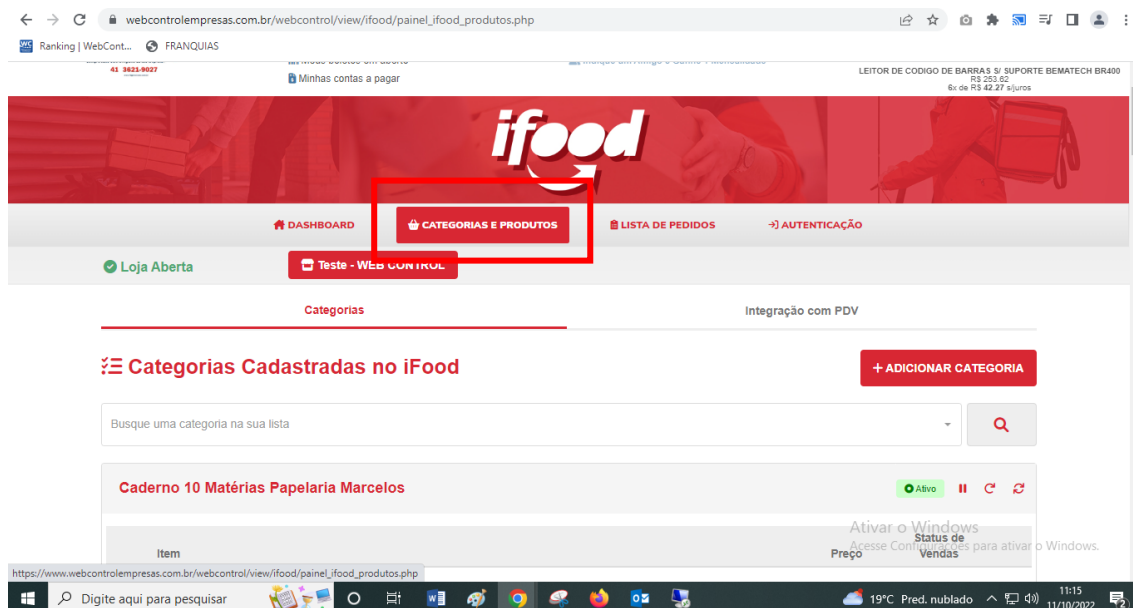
webcontrolempresas.com.br/webcontrol/view/ifood/painel_ifood_produtos.php

Ranking | WebCont... FRANQUIAS

41 3621-9027

Minhas contas a pagar

LEITOR DE CODIGO DE BARRAS S/ SUPORTE BEMATECH BR400
R$ 253,62
6x de R$ 42,27 s/juros

ifood

DASHBOARD CATEGORIAS E PRODUTOS LISTA DE PEDIDOS AUTENTICAÇÃO

Loja Aberta

Teste - WEB CONTROL

Categorias

Integração com PDV

Categorias Cadastradas no iFood

+ ADICIONAR CATEGORIA

Busque uma categoria na sua lista

Caderno 10 Matérias Papelaria Marcelos

Ativo

Item

Preço

Status de Vendas

Ativar o Windows
Acesse Configurações para ativar o Windows.

https://www.webcontrolempresas.com.br/webcontrol/view/ifood/painel_ifood_produtos.php

Digite aqui para pesquisar

19°C Pred. nublado

11:15
11/10/2022